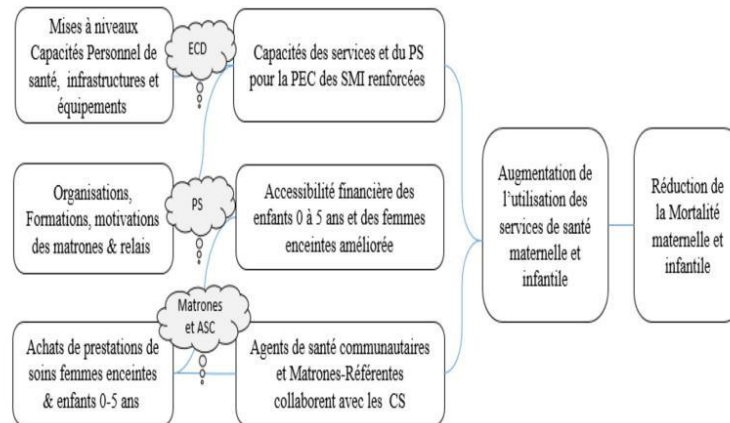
Mises à niveaux Capacités Personnel de santé, infrastructures et équipements

ECD

Capacités des services et du PS pour la PEC des SMI renforcées

Organisations, Formations, motivations des matrones & relais

PS

Accessibilité financière des enfants 0 à 5 ans et des femmes enceintes améliorée

Matrones et ASC

Achats de prestations de soins femmes enceintes & enfants 0-5 ans

Agents de santé communautaires et Matrones-Référentes collaborent avec les CS

Augmentation de l'utilisation des services de santé maternelle et infantile

Réduction de la Mortalité maternelle et infantile